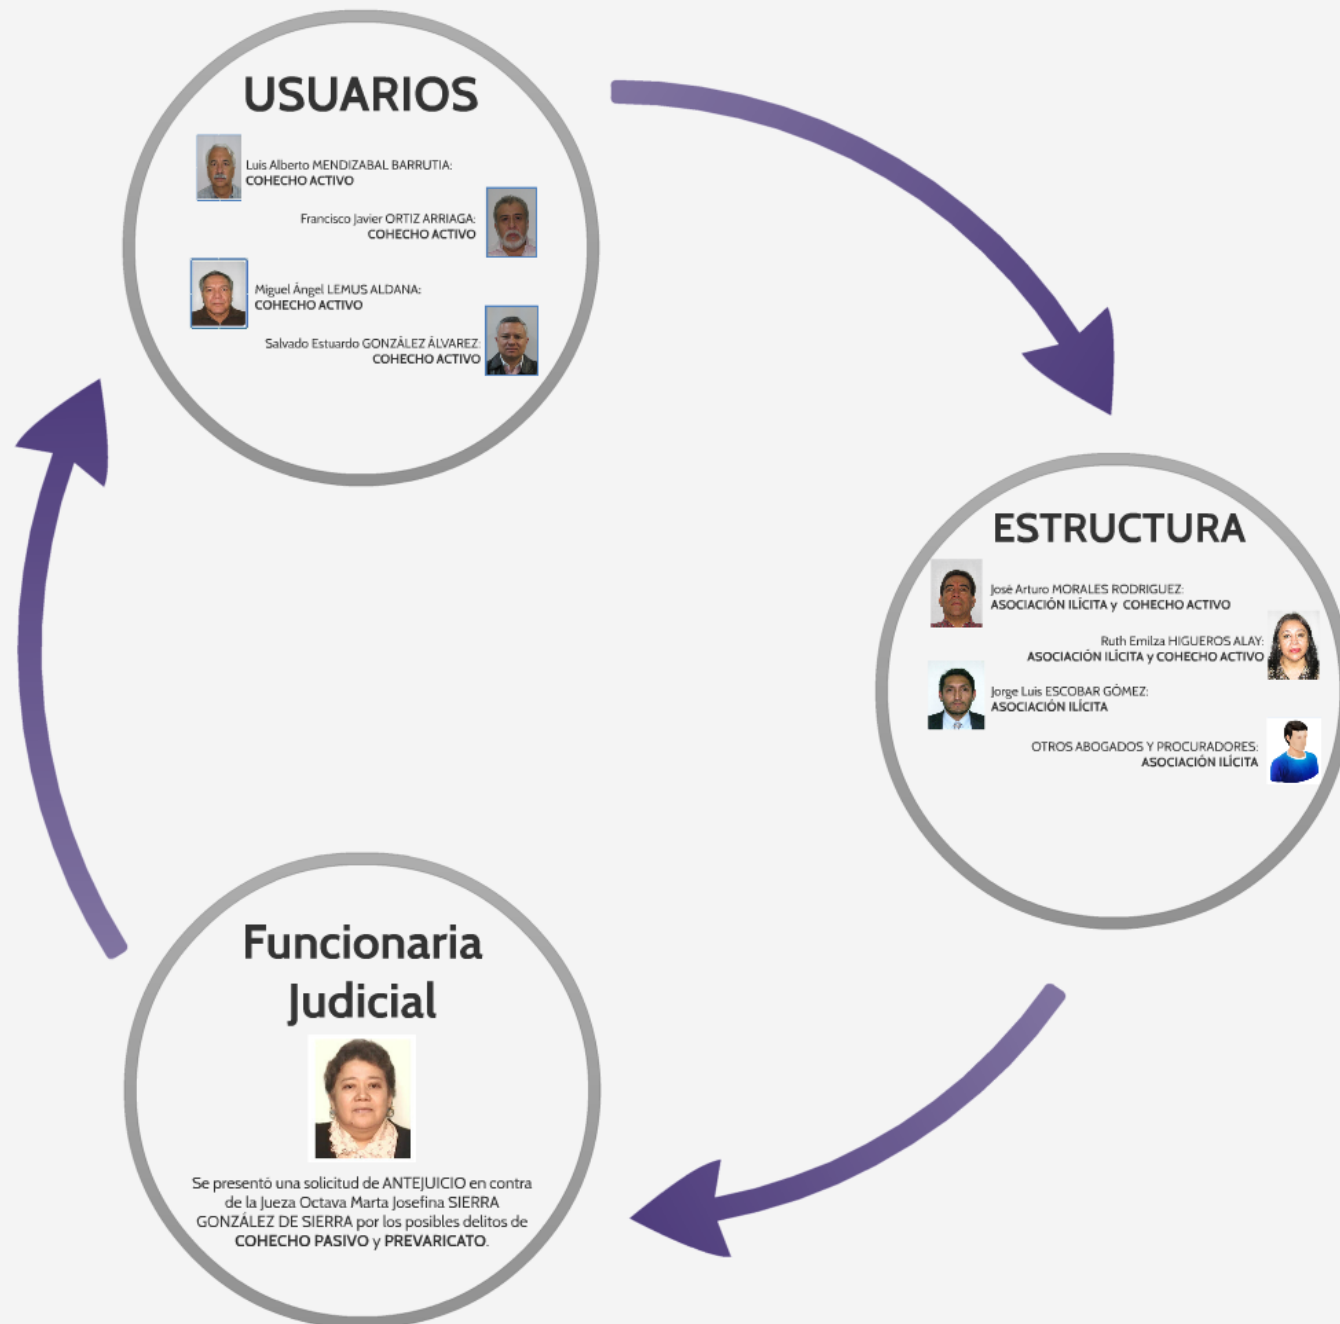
USUARIOS

Luis Alberto MENDIZABAL BARRUTIA:
COHECHO ACTIVO

Francisco Javier ORTIZ ARRIAGA:
COHECHO ACTIVO

Miguel Ángel LEMUS ALDANA:
COHECHO ACTIVO

Salvado Estuardo GONZÁLEZ ÁLVAREZ:
COHECHO ACTIVO

ESTRUCTURA

José Arturo MORALES RODRIGUEZ:
ASOCIACIÓN ILÍCITA y COHECHO ACTIVO

Ruth Emilza HIGUEROS ALAY:
ASOCIACIÓN ILÍCITA y COHECHO ACTIVO

Jorge Luis ESCOBAR GÓMEZ:
ASOCIACIÓN ILÍCITA

OTROS ABOGADOS Y PROCURADORES:
ASOCIACIÓN ILÍCITA

Funcionaria Judicial

Se presentó una solicitud de ANTEJUICIO en contra de la Jueza Octava Marta Josefina SIERRA GONZÁLEZ DE SIERRA por los posibles delitos de COHECHO PASIVO y PREVARICATO.